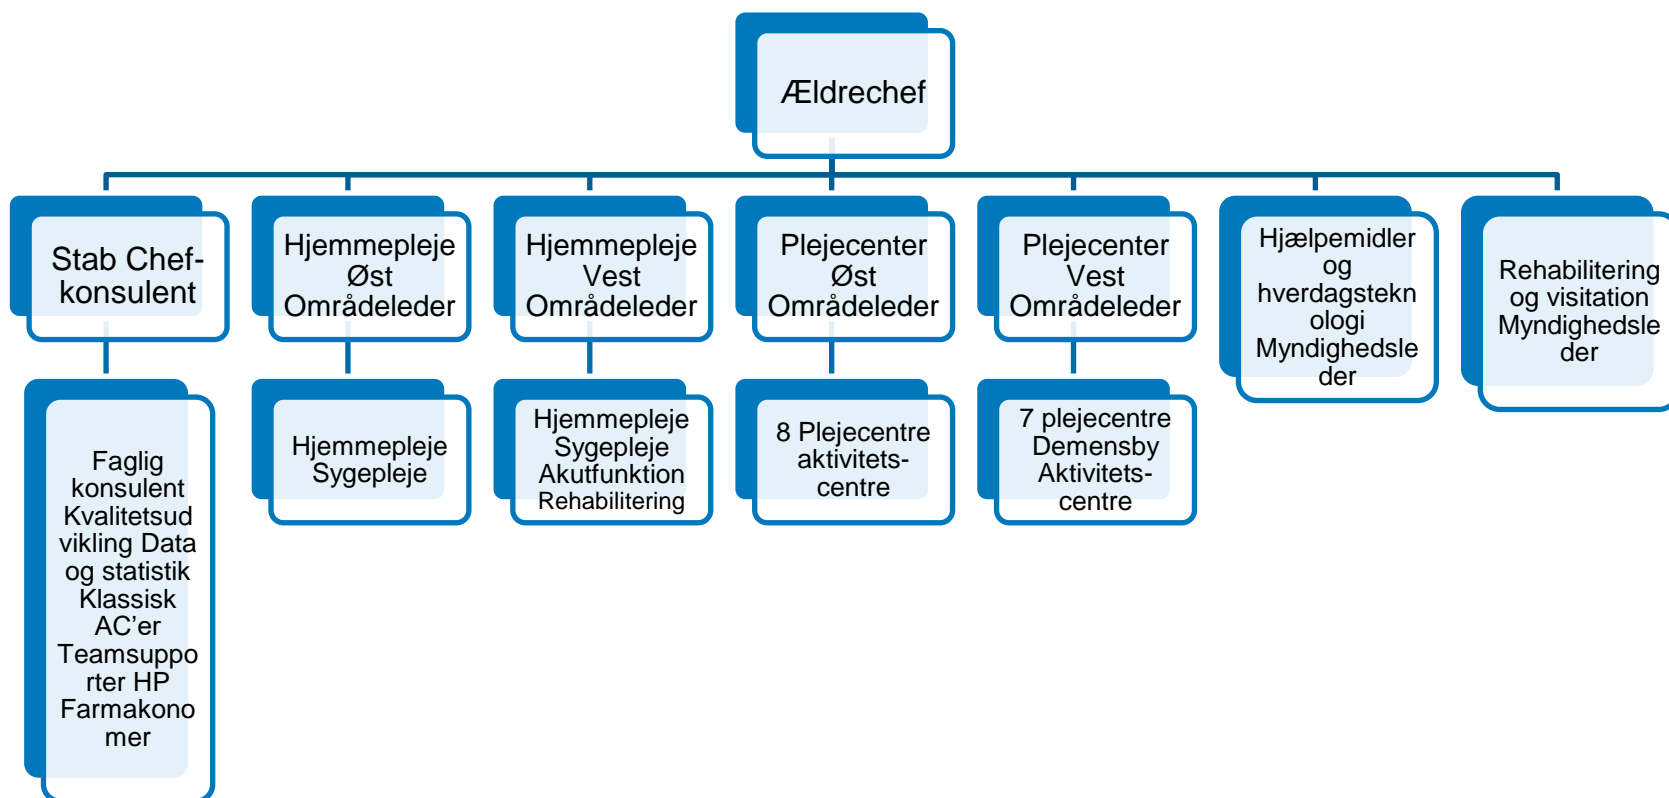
Ældrechef

Stab Chef-konsulent

Faglig konsulent Kvalitetsudvikling Data og statistik Klassisk AC'er Teamsupporter HP Farmakonomer

Hjemmepleje Øst Områdeleder

Hjemmepleje Sygepleje

Hjemmepleje Vest Områdeleder

Hjemmepleje Sygepleje Akutfunktion Rehabilitering

Plejecenter Øst Områdeleder

8 Plejecentre aktivitets-centre

Plejecenter Vest Områdeleder

7 plejecentre Demensby Aktivitets-centre

Hjælpemidler og hverdagsteknologi Myndighedsleder

Rehabilitering og visitation Myndighedsleder